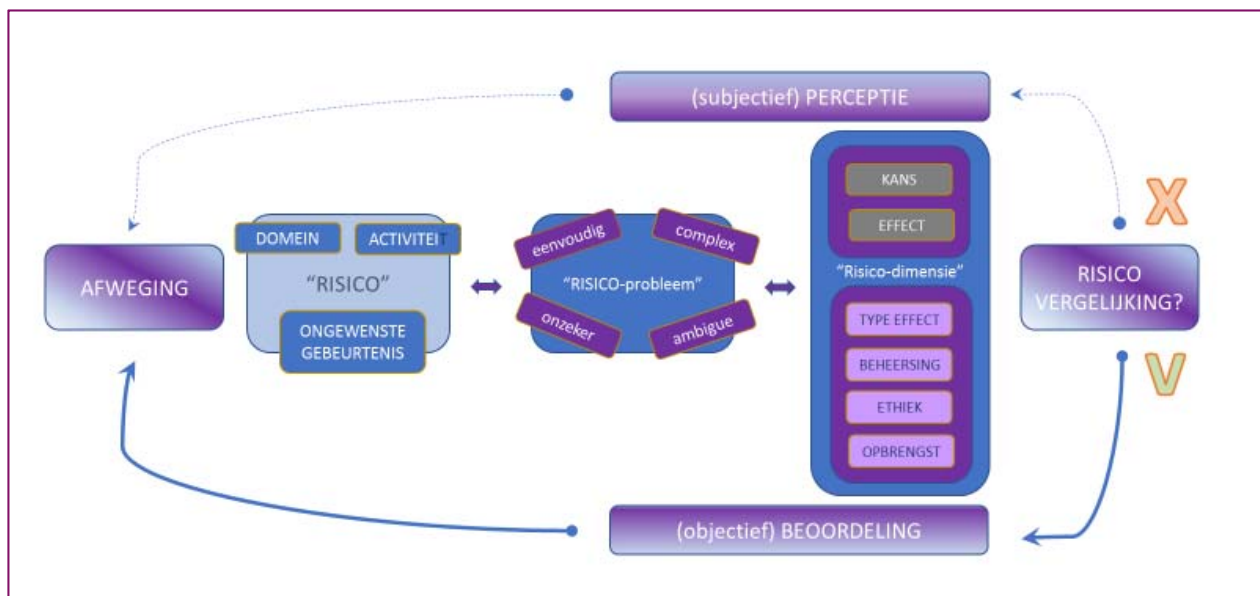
(subjectief) PERCEPTIE

AFWEGING

DOMEIN

ACTIVITEIT

"RISICO"

ONGEWENSTE GEBEURTENIS

eenvoudig

complex

"RISICO-probleem"

onzeker

ambigue

KANS

EFFECT

"Risico-dimensie"

TYPE EFFECT

BEHEERSING

ETHIEK

OPBRENGST

X

RISICO VERGELIJKING?

V

(objectief) BEOORDELING